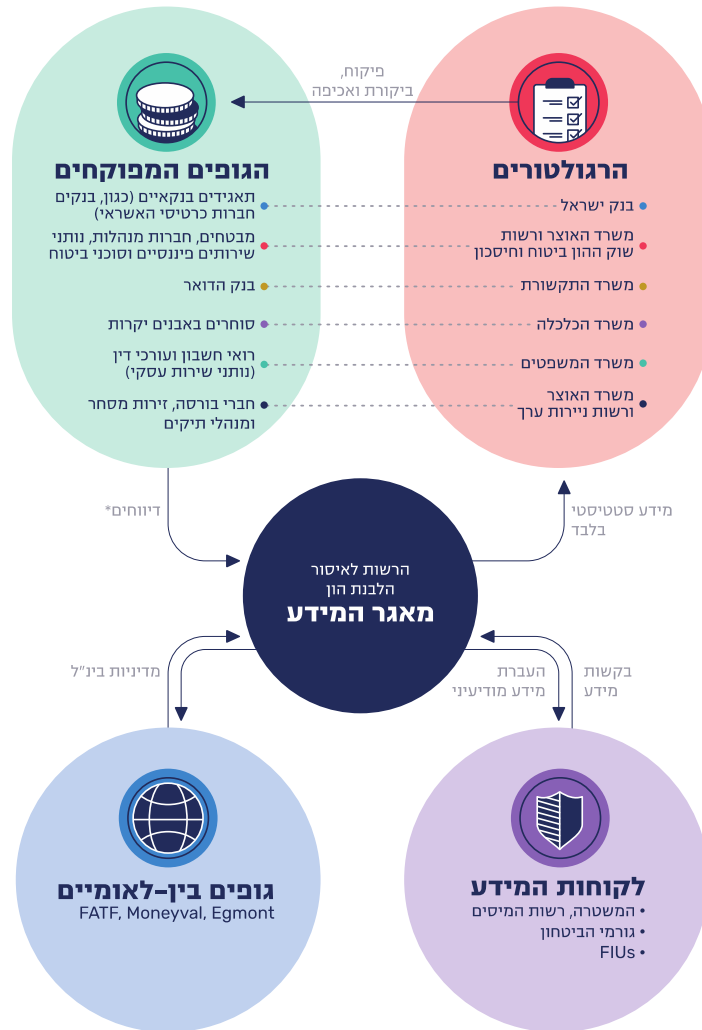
פיקוח, ביקורת ואכיפה

הרגולטורים

• בנק ישראל
• משרד האוצר ורשות שוק ההון ביטוח וחיסכון
• משרד התקשורת
• משרד הכלכלה
• משרד המשפטים
• משרד האוצר ורשות ניירות ערך

הגופים המפוקחים

• תאגידים בנקאיים (כגון, בנקים חברות כרטיסי האשראי)
• מבטחים, חברות מנהלות, נותני שירותים פיננסיים וסוכני ביטוח
• בנק הדואר
• סוחרים באבנים יקרות
• רואי חשבון ועורכי דין (נותני שירות עסקי)
• חברי בורסה, זירות מסחר ומנהלי תיקים

דיווחים*

מידע סטטיסטי בלבד

הרשות לאיסור הלבנת הון
מאגר המידע

מדיניות בינ"ל

העברת מידע מודיעיני

בקשות מידע

גופים בין-לאומיים
FATF, Moneyval, Egmont

לקוחות המידע
• המשטרה, רשות המיסים
• גורמי הביטחון
• FIUs